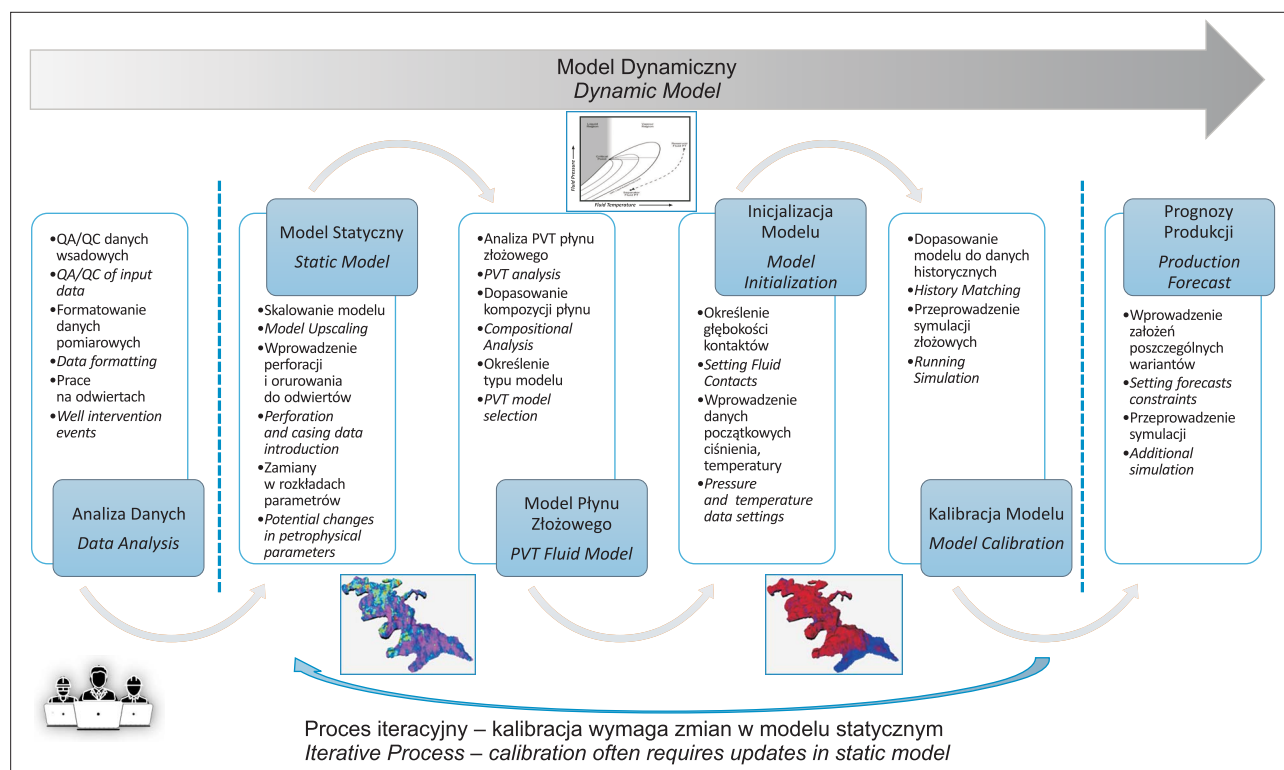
Model Dynamiczny
*Dynamic Model*

Fluid Pressure
Fluid Temperature

•QA/QC danych wsadowych
•*QA/QC of input data*
•Formatowanie danych pomiarowych
•*Data formatting*
•Prace na odwiertach
•*Well intervention events*

Analiza Danych
*Data Analysis*

Model Statyczny
*Static Model*

•Skalowanie modelu
•*Model Upscaling*
•Wprowadzenie perforacji i orurowania do odwiertów
•*Perforation and casing data introduction*
•Zamiany w rozkładach parametrów
•*Potential changes in petrophysical parameters*

•Analiza PVT płynu złożowego
•*PVT analysis*
•Dopasowanie kompozycji płynu
•*Compositional Analysis*
•Określenie typu modelu
•*PVT model selection*

Model Płynu Złożowego
*PVT Fluid Model*

Inicjalizacja Modelu
*Model Initialization*

•Określenie głębokości kontaktów
•*Setting Fluid Contacts*
•Wprowadzenie danych początkowych ciśnienia, temperatury
•*Pressure and temperature data settings*

•Dopasowanie modelu do danych historycznych
•*History Matching*
•Przeprowadzenie symulacji złożowych
•*Running Simulation*

Kalibracja Modelu
*Model Calibration*

Prognozy Produkcji
*Production Forecast*

•Wprowadzenie założeń poszczególnych wariantów
•*Setting forecasts constraints*
•Przeprowadzenie symulacji
•*Additional simulation*

Proces iteracyjny – kalibracja wymaga zmian w modelu statycznym
*Iterative Process – calibration often requires updates in static model*